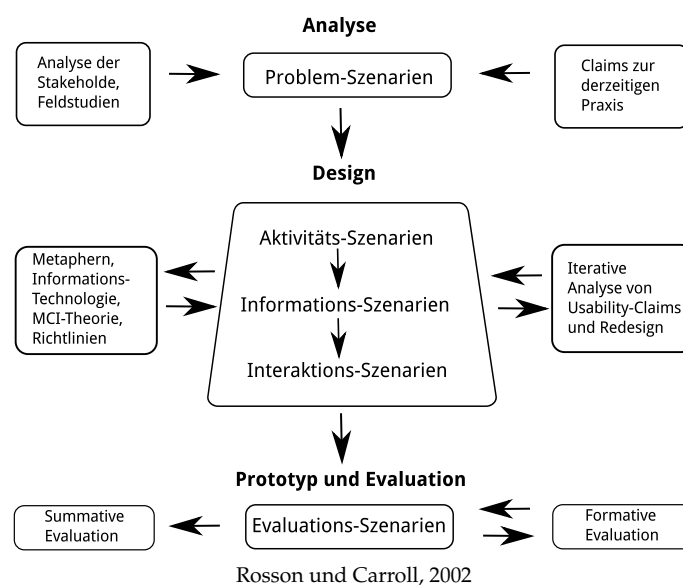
Analyse

Analyse der Stakeholde, Feldstudien

Problem-Szenarien

Claims zur derzeitigen Praxis

Design

Metaphern, Informations-Technologie, MCI-Theorie, Richtlinien

Aktivitäts-Szenarien

Informations-Szenarien

Interaktions-Szenarien

Iterative Analyse von Usability-Claims und Redesign

Prototyp und Evaluation

Summative Evaluation

Evaluations-Szenarien

Formative Evaluation

Rosson und Carroll, 2002